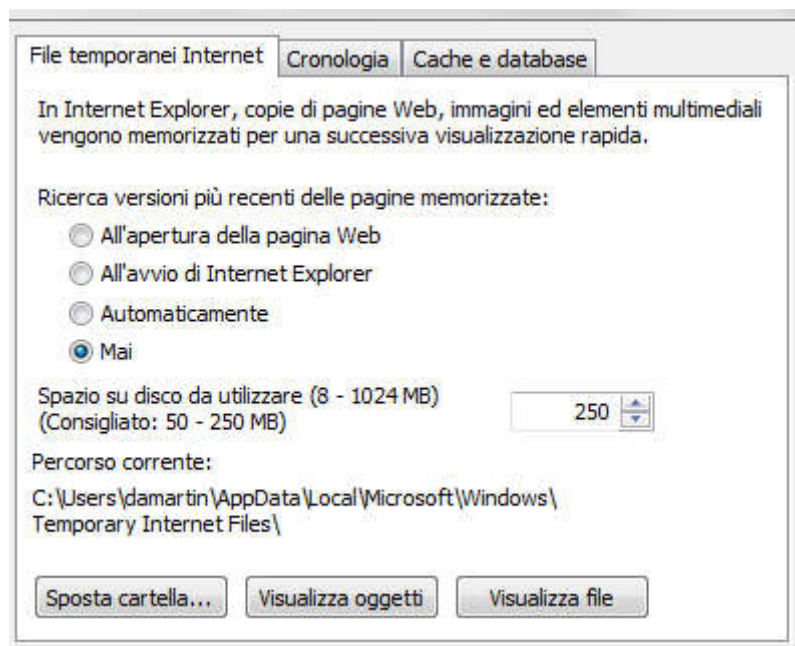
File temporanei Internet | Cronologia | Cache e database

In Internet Explorer, copie di pagine Web, immagini ed elementi multimediali vengono memorizzati per una successiva visualizzazione rapida.

Ricerca versioni più recenti delle pagine memorizzate:

All'apertura della pagina Web

All'avvio di Internet Explorer

Automaticamente

Mai

Spazio su disco da utilizzare (8 - 1024 MB)
(Consigliato: 50 - 250 MB)

250

Percorso corrente:

C:\Users\damartin\AppData\Local\Microsoft\Windows\Temporary Internet Files\

Sposta cartella... | Visualizza oggetti | Visualizza file